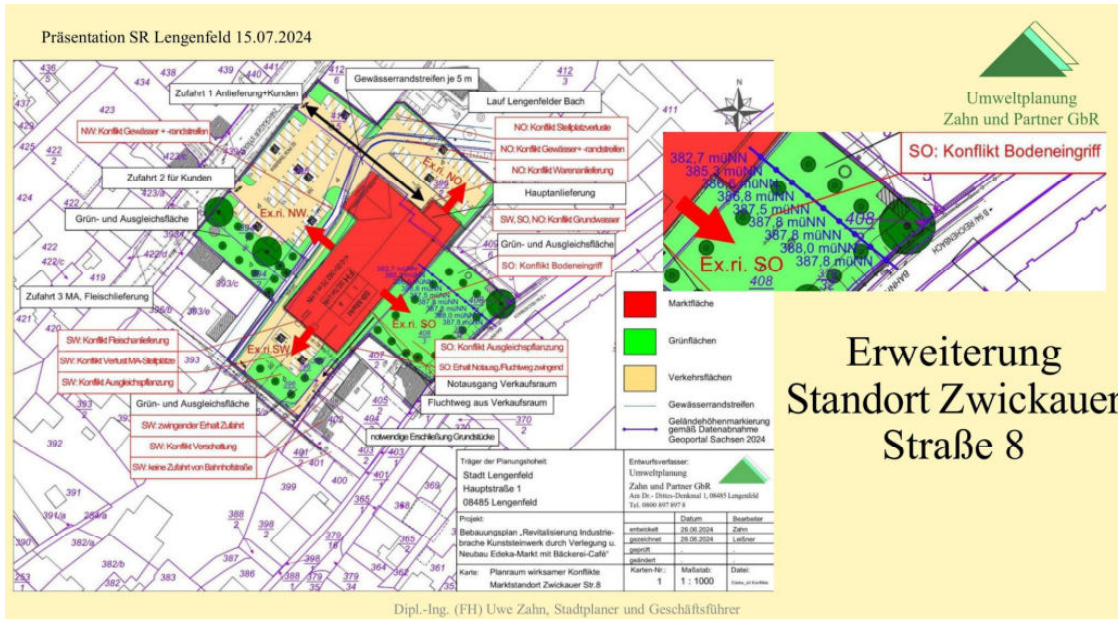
Präsentation SR Lengenfeld 15.07.2024

Umweltplanung
Zahn und Partner GbR

Zufahrt 1 Anlieferung+Kunden

Gewässerrandstreifen je 5 m

Lauf Lengenfelder Bach

NW: Konflikt Gewässer + -randstreifen

NO: Konflikt Stellplatzverluste

NO: Konflikt Gewässer+ -randstreifen

NO: Konflikt Warenanlieferung

Zufahrt 2 für Kunden

Hauptanlieferung

Grün- und Ausgleichsfläche

Ex.ri. NW

Ex.ri. NO

SW, SO, NO: Konflikt Grundwasser

Grün- und Ausgleichsfläche

SO: Konflikt Bodeneingriff

Zufahrt 3 MA, Fleischlieferung

Ex.ri. SO

Ex.ri. SW

SW: Konflikt Fleischanlieferung

SW: Konflikt Verlust MA-Stellplätze

SW: Konflikt Ausgleichspflanzung

SO: Konflikt Ausgleichspflanzung

SO: Erhalt Notausg./Fluchtweg zwingend

Notausgang Verkaufsraum

Grün- und Ausgleichsfläche

Fluchtweg aus Verkaufsraum

SW: zwingender Erhalt Zufahrt

SW: Konflikt Verschattung

SW: keine Zufahrt von Bahnhofstraße

notwendige Erschließung Grundstücke

Marktfläche

Grünflächen

Verkehrsflächen

Gewässerrandstreifen

Geländehöhenmarkierung gemäß Datenabnahme Geoportal Sachsen 2024

382,7 müNN
385,3 müNN
386,6 müNN
386,8 müNN
387,5 müNN
387,8 müNN
387,8 müNN
388,0 müNN
387,8 müNN

Ex.ri. SO

408

SO: Konflikt Bodeneingriff

Erweiterung
Standort Zwickauer
Straße 8

| Träger der Planungshoheit: Stadt Lengenfeld Hauptstraße 1 08485 Lengenfeld | Entwurfsverfasser: Umweltplanung Zahn und Partner GbR Am Dr.-Dittes-Denkmal 1, 08485 Lengenfeld Tel. 0800 897 897 8 | | |
|---|---|---|---|
| Projekt: Bebauungsplan „Revitalisierung Industriebrache Kunststeinwerk durch Verlegung u. Neubau Edeka-Markt mit Bäckerei-Café" | | Datum | Bearbeiter |
| | entwickelt | 26.06.2024 | Zahn |
| | gezeichnet | 26.06.2024 | Leißner |
| | geprüft | | |
| | geändert | | |
| Karte: Planraum wirksamer Konflikte Marktstandort Zwickauer Str.8 | Karten-Nr.: 1 | Maßstab: 1 : 1000 | Datei: |

Dipl.-Ing. (FH) Uwe Zahn, Stadtplaner und Geschäftsführer